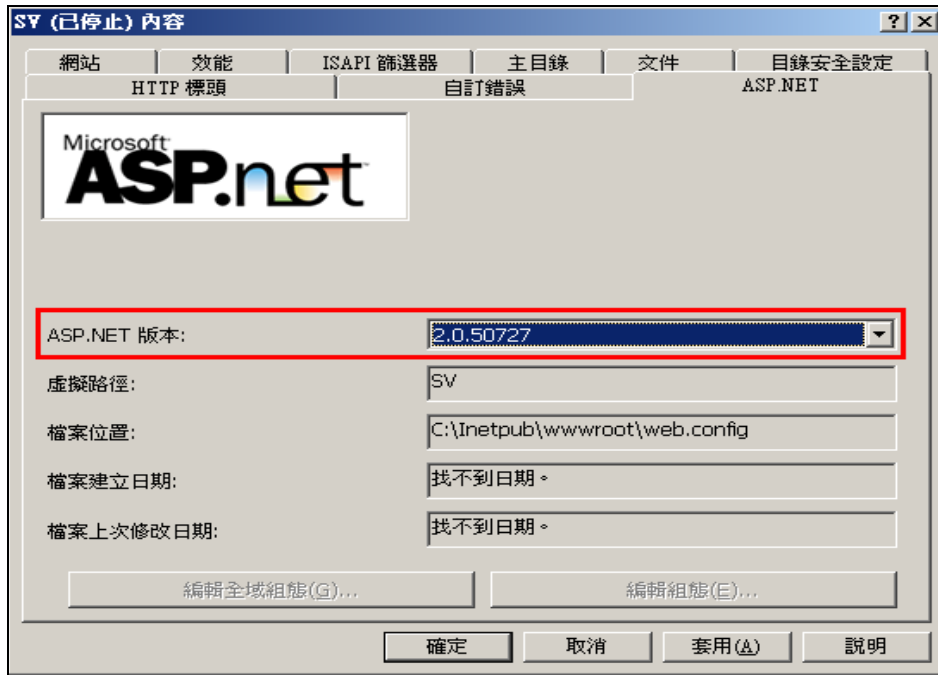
SV (已停止) 內容

?
X

網站
效能
ISAPI 篩選器
主目錄
文件
目錄安全設定
HTTP 標頭
自訂錯誤
ASP.NET

Microsoft ASP.net

ASP.NET 版本:
2.0.50727

虛擬路徑:
SV

檔案位置:
C:\Inetpub\wwwroot\web.config

檔案建立日期:
找不到日期。

檔案上次修改日期:
找不到日期。

編輯全域組態(G)...
編輯組態(E)...

確定
取消
套用(A)
說明